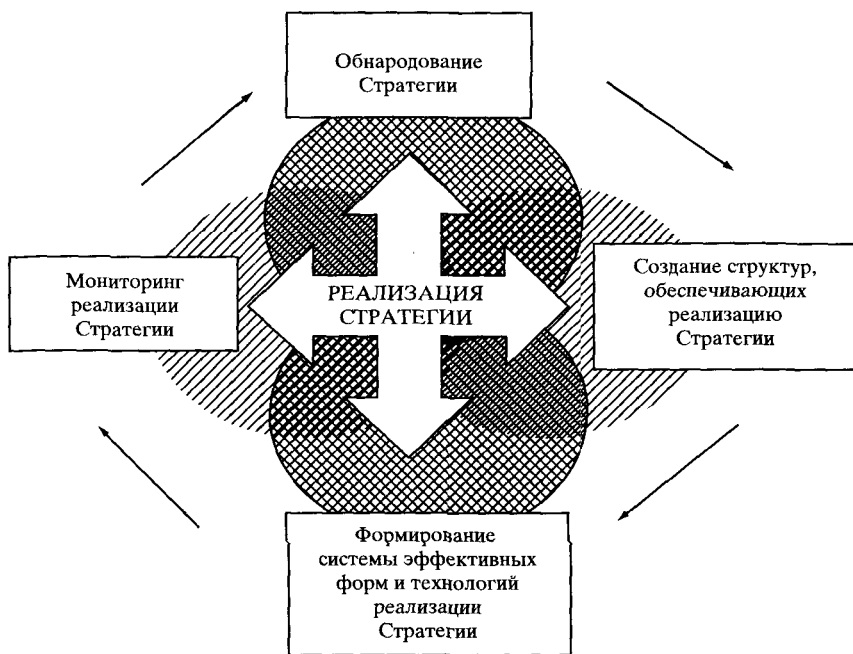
Обнародование Стратегии

Мониторинг реализации Стратегии

РЕАЛИЗАЦИЯ СТРАТЕГИИ

Создание структур, обеспечивающих реализацию Стратегии

Формирование системы эффективных форм и технологий реализации Стратегии